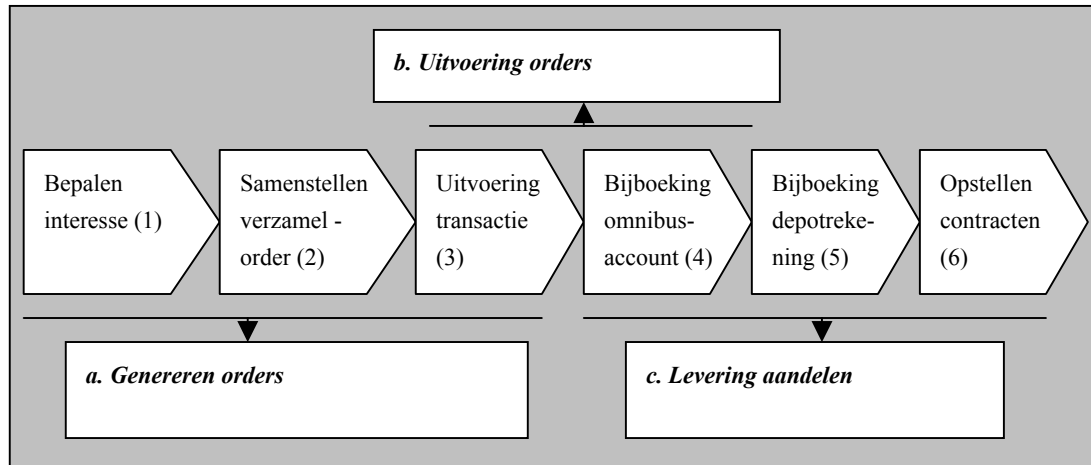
*b. Uitvoering orders*

Bepalen interesse (1)

Samenstellen verzamel - order (2)

Uitvoering transactie (3)

Bijboeking omnibus-account (4)

Bijboeking depotrekening (5)

Opstellen contracten (6)

*a. Genereren orders*

*c. Levering aandelen*